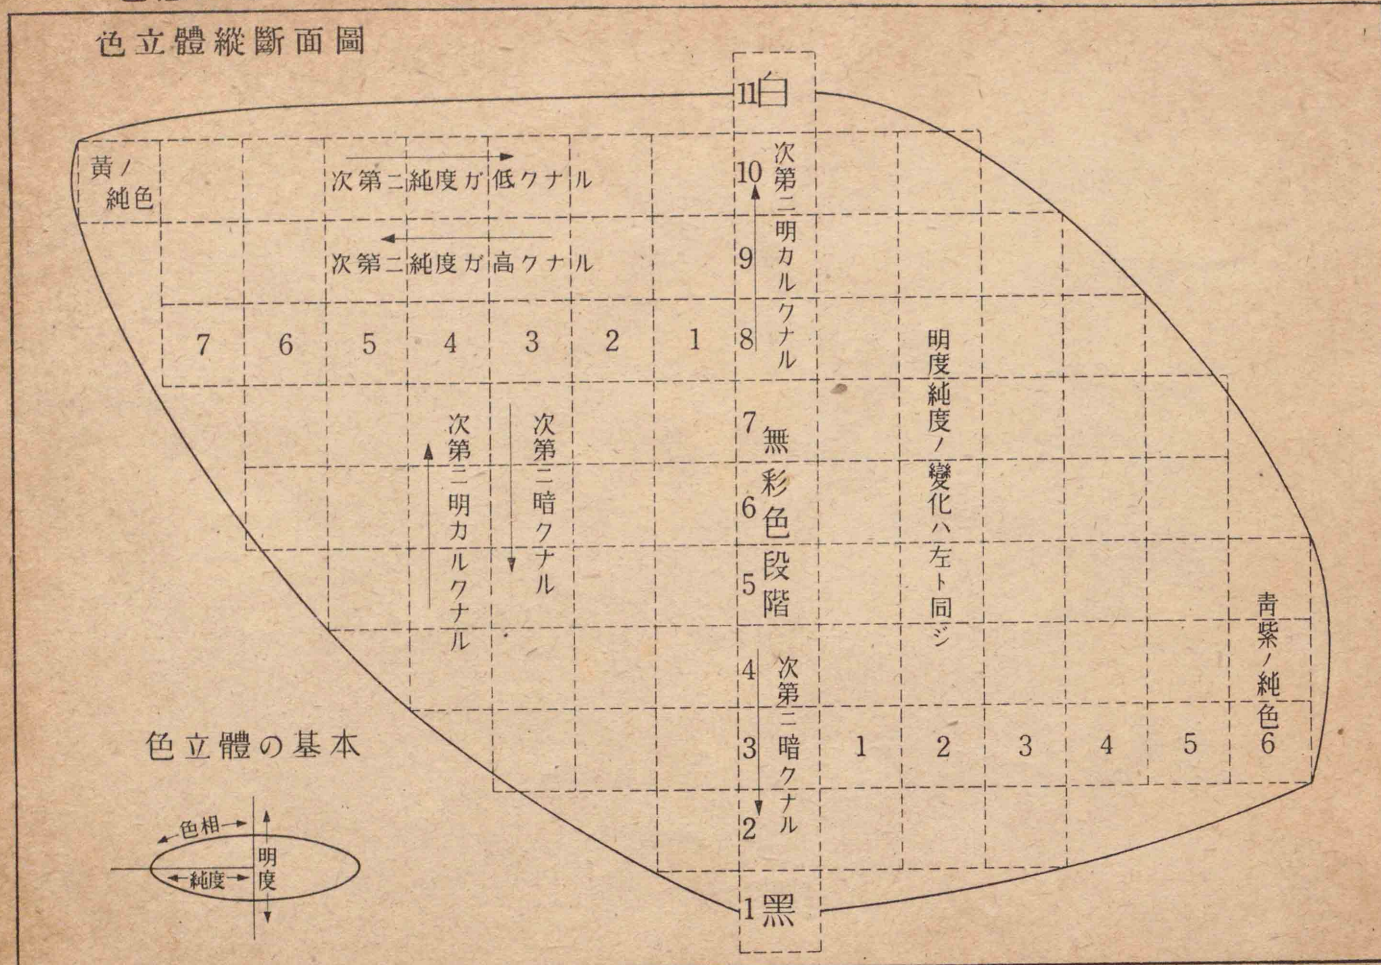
色立體縱斷面圖

11 白

黄ノ純色

次第ニ純度ガ低クナル

次第ニ純度ガ高クナル

10 9 8 次第ニ明カルクナル

7 6 5 4 3 2 1

次第ニ明カルクナル

次第ニ暗クナル

7 6 5 無彩色段階

明度純度ノ變化ハ左ト同ジ

青紫ノ純色

4 3 2 次第ニ暗クナル

1 2 3 4 5 6

1 黑

色立體の基本

色相

純度

明度